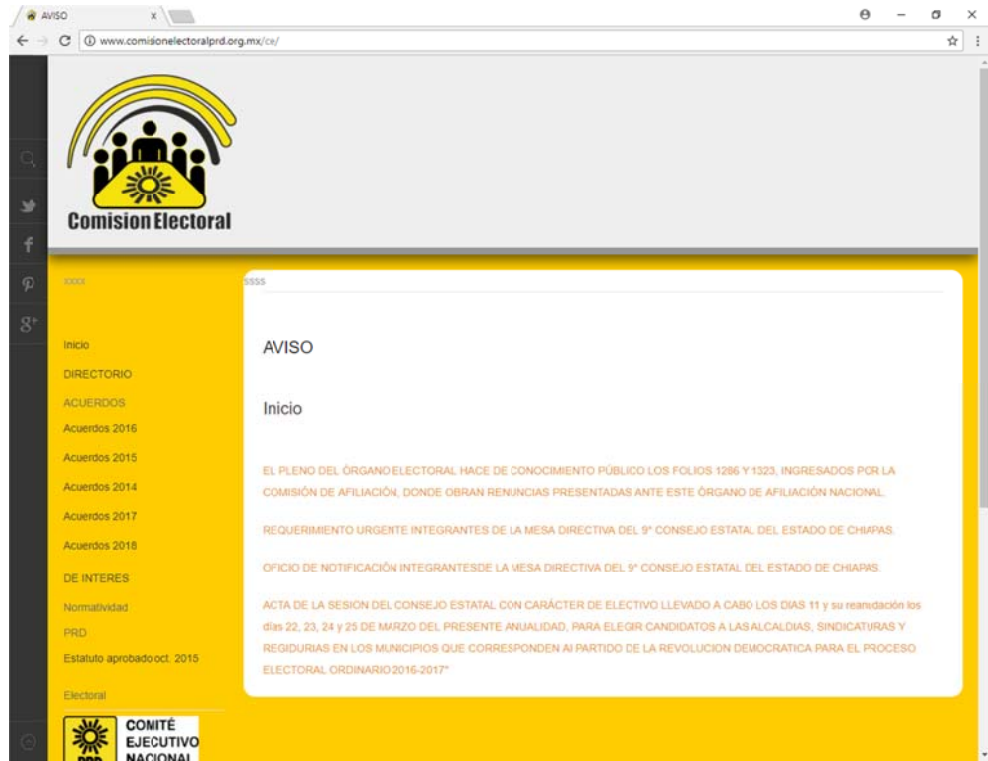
AVISO

www.comisionelectoralprd.org.mx/ce/

Comision Electoral

xxxx

ssss

Inicio
DIRECTORIO
ACUERDOS
Acuerdos 2016
Acuerdos 2015
Acuerdos 2014
Acuerdos 2017
Acuerdos 2018
DE INTERES
Normatividad
PRD
Estatuto aprobado oct. 2015
Electoral

COMITÉ EJECUTIVO NACIONAL

PRD

AVISO

Inicio

EL PLENO DEL ÓRGANO ELECTORAL HACE DE CONOCIMIENTO PÚBLICO LOS FOLIOS 1286 Y 1323, INGRESADOS POR LA COMISIÓN DE AFILIACIÓN, DONDE OBRAN RENUNCIAS PRESENTADAS ANTE ESTE ÓRGANO DE AFILIACIÓN NACIONAL.

REQUERIMIENTO URGENTE INTEGRANTES DE LA MESA DIRECTIVA DEL 9° CONSEJO ESTATAL DEL ESTADO DE CHIAPAS.

OFICIO DE NOTIFICACIÓN INTEGRANTESDE LA MESA DIRECTIVA DEL 9° CONSEJO ESTATAL DEL ESTADO DE CHIAPAS.

ACTA DE LA SESION DEL CONSEJO ESTATAL CON CARÁCTER DE ELECTIVO LLEVADO A CABO LOS DIAS 11 y su reanudación los dias 22, 23, 24 y 25 DE MARZO DEL PRESENTE ANUALIDAD, PARA ELEGIR CANDIDATOS A LAS ALCALDIAS, SINDICATURAS Y REGIDURIAS EN LOS MUNICIPIOS QUE CORRESPONDEN AI PARTIDO DE LA REVOLUCION DEMOCRATICA PARA EL PROCESO ELECTORAL ORDINARIO 2016-2017"